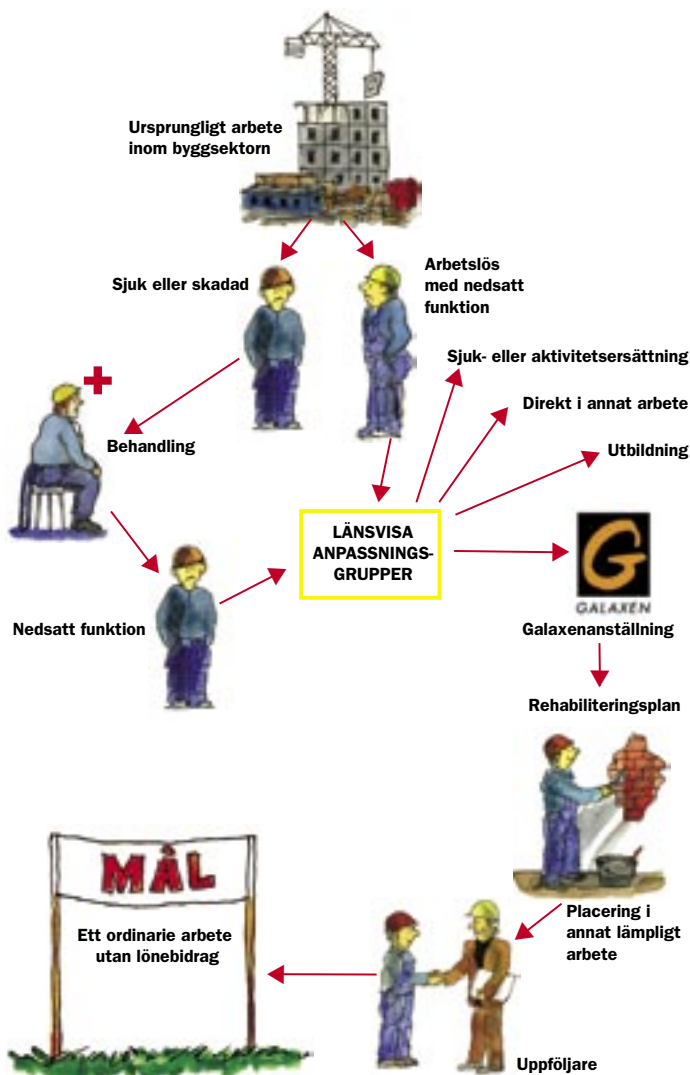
Ursprungligt arbete inom byggsektorn

Sjuk eller skadad

Arbetslös med nedsatt funktion

Sjuk- eller aktivitetsersättning

Direkt i annat arbete

Utbildning

Behandling

LÄNSVISA ANPASSNINGS-GRUPPER

G
GALAXEN

Galaxenanställning

Nedsatt funktion

Rehabiliteringsplan

MÅL

Ett ordinarie arbete utan lönebidrag

Placering i annat lämpligt arbete

Uppföljare